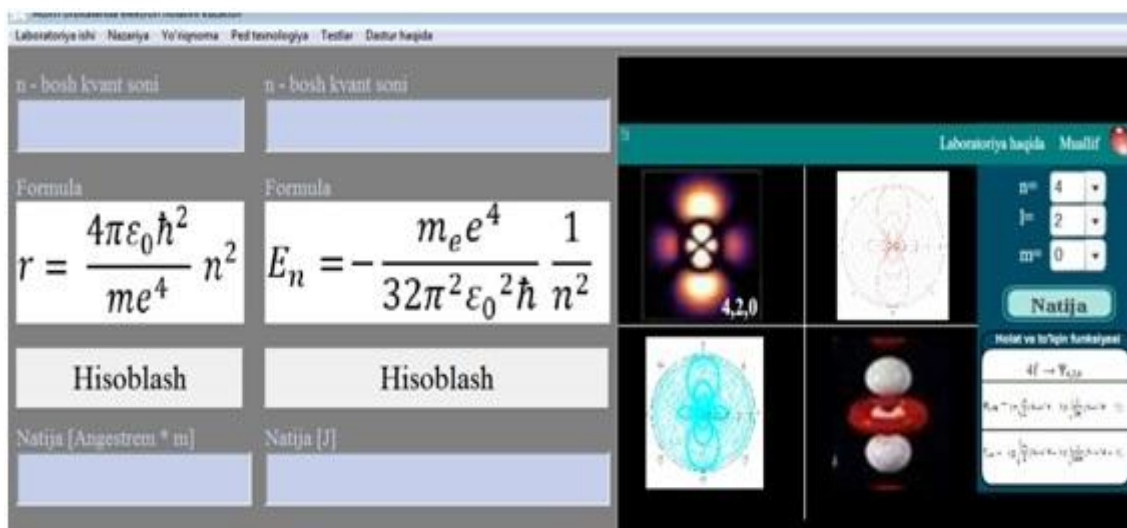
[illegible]

Laboratoriya ishi Nazariya Yo'riqnoma Ped texnologiya Testlar Dastur haqida

n - bosh kvant soni

n - bosh kvant soni

Formula

$r = \frac{4\pi\varepsilon_0\hbar^2}{me^4} n^2$

Formula

$E_n = -\frac{m_e e^4}{32\pi^2\varepsilon_0^2\hbar} \frac{1}{n^2}$

Hisoblash

Hisoblash

Natija [Angestrem * m]

Natija [J]

Laboratoriya haqida Muallif

4,2,0

n= 4
l= 2
m= 0

Natija

Holat va to'lqin funksiyasi

$4f \rightarrow \Psi_{4,2,0}$

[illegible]

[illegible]